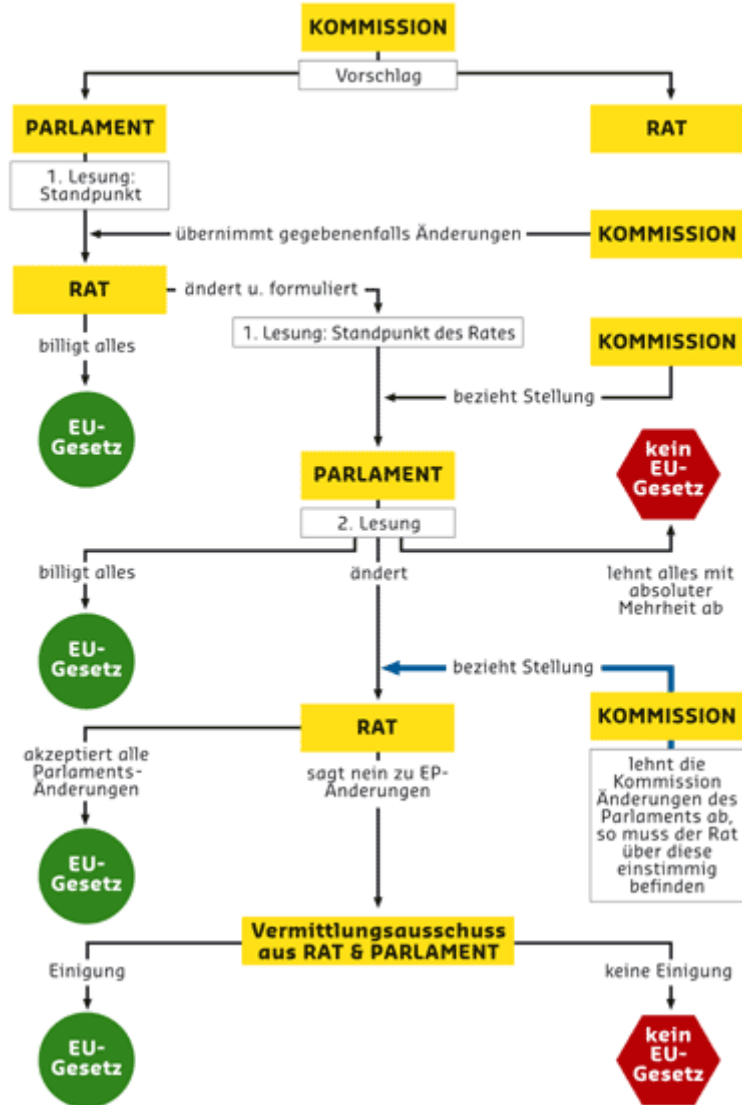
KOMMISSION

Vorschlag

PARLAMENT

RAT

1. Lesung: Standpunkt

übernimmt gegebenenfalls Änderungen

KOMMISSION

RAT

ändert u. formuliert

1. Lesung: Standpunkt des Rates

KOMMISSION

billigt alles

bezieht Stellung

EU-Gesetz

PARLAMENT

kein EU-Gesetz

2. Lesung

billigt alles

ändert

lehnt alles mit absoluter Mehrheit ab

EU-Gesetz

bezieht Stellung

KOMMISSION

RAT

akzeptiert alle Parlaments-Änderungen

sagt nein zu EP-Änderungen

lehnt die Kommission Änderungen des Parlaments ab, so muss der Rat über diese einstimmig befinden

EU-Gesetz

Vermittlungsausschuss aus RAT & PARLAMENT

Einigung

keine Einigung

EU-Gesetz

kein EU-Gesetz